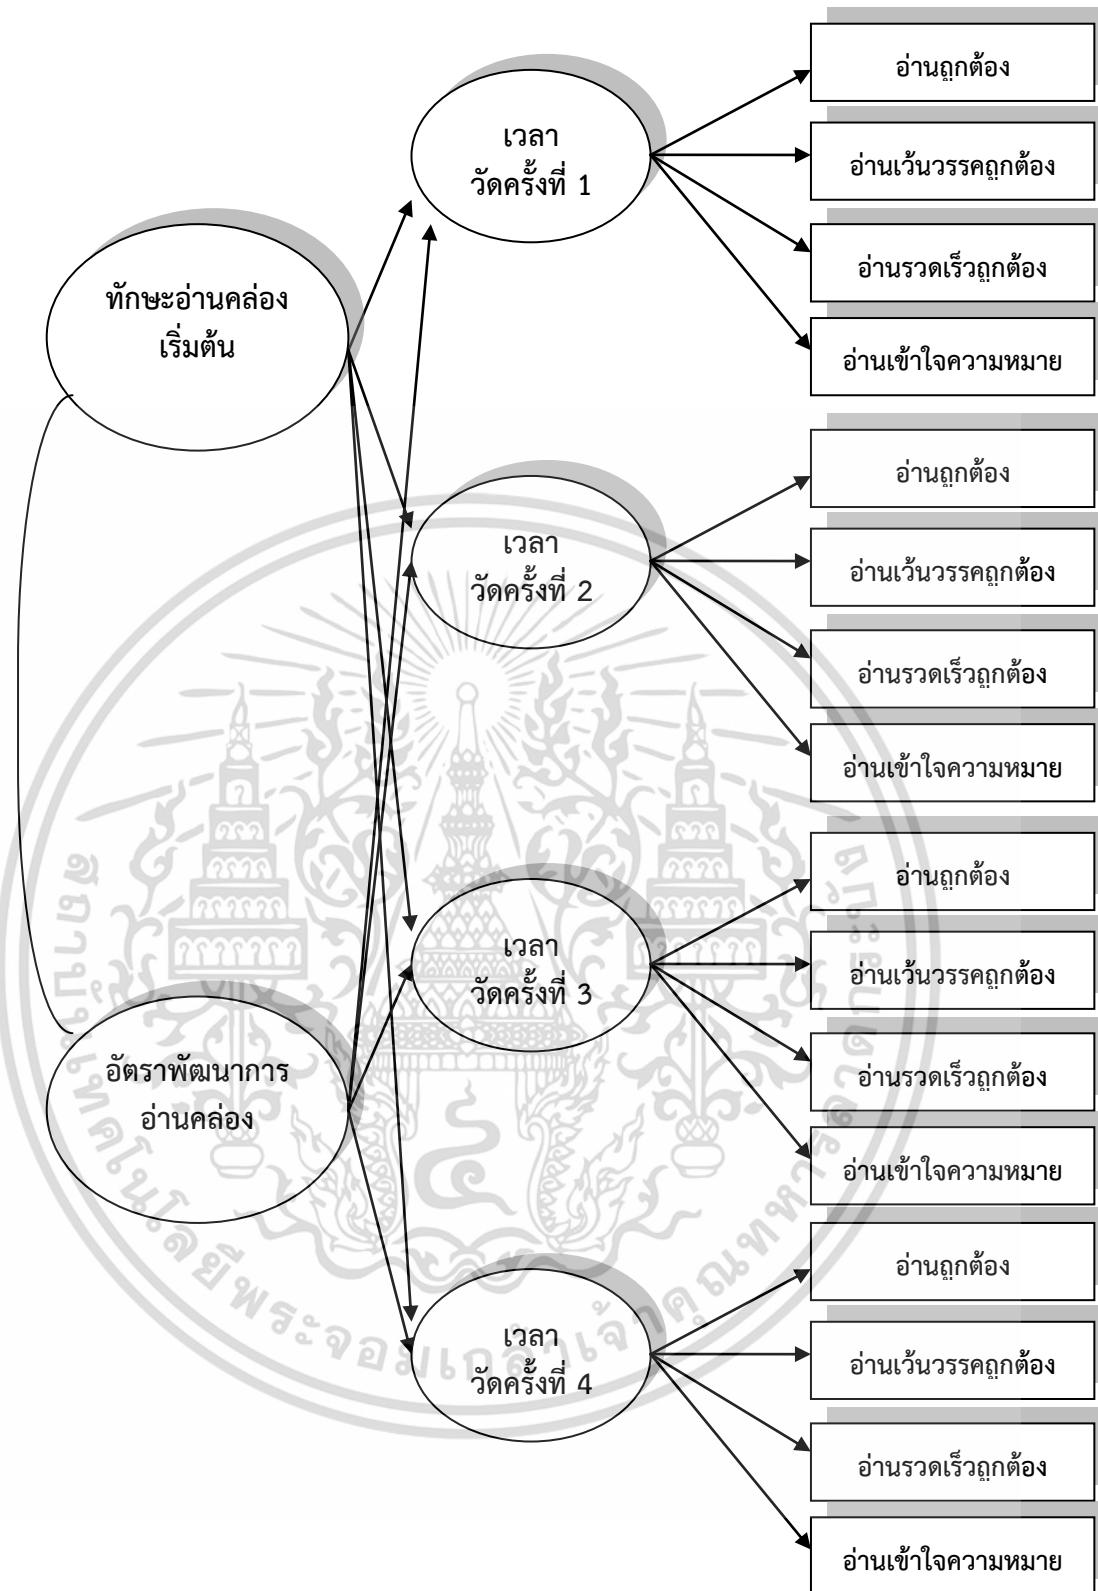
ทักษะอ่านคล่อง
เริ่มต้น

อัตราพัฒนาการ
อ่านคล่อง

เวลา
วัดครั้งที่ 1

อ่านถูกต้อง

อ่านเว้นวรรคถูกต้อง

อ่านรวดเร็วถูกต้อง

อ่านเข้าใจความหมาย

เวลา
วัดครั้งที่ 2

อ่านถูกต้อง

อ่านเว้นวรรคถูกต้อง

อ่านรวดเร็วถูกต้อง

อ่านเข้าใจความหมาย

เวลา
วัดครั้งที่ 3

อ่านถูกต้อง

อ่านเว้นวรรคถูกต้อง

อ่านรวดเร็วถูกต้อง

อ่านเข้าใจความหมาย

เวลา
วัดครั้งที่ 4

อ่านถูกต้อง

อ่านเว้นวรรคถูกต้อง

อ่านรวดเร็วถูกต้อง

อ่านเข้าใจความหมาย

สถาบันเทคโนโลยีพระจอมเกล้าเจ้าคุณทหารลาดกระบัง